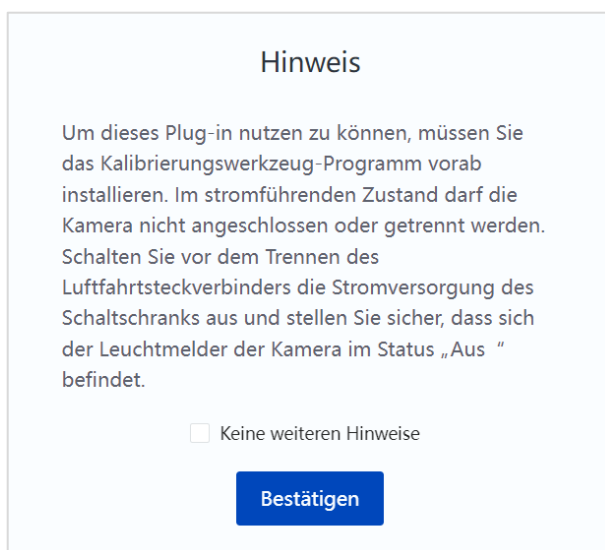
Hinweis

Um dieses Plug-in nutzen zu können, müssen Sie das Kalibrierungswerkzeug-Programm vorab installieren. Im stromführenden Zustand darf die Kamera nicht angeschlossen oder getrennt werden. Schalten Sie vor dem Trennen des Luftfahrtsteckverbinders die Stromversorgung des Schaltschranks aus und stellen Sie sicher, dass sich der Leuchtmelder der Kamera im Status „Aus " befindet.

Keine weiteren Hinweise

Bestätigen